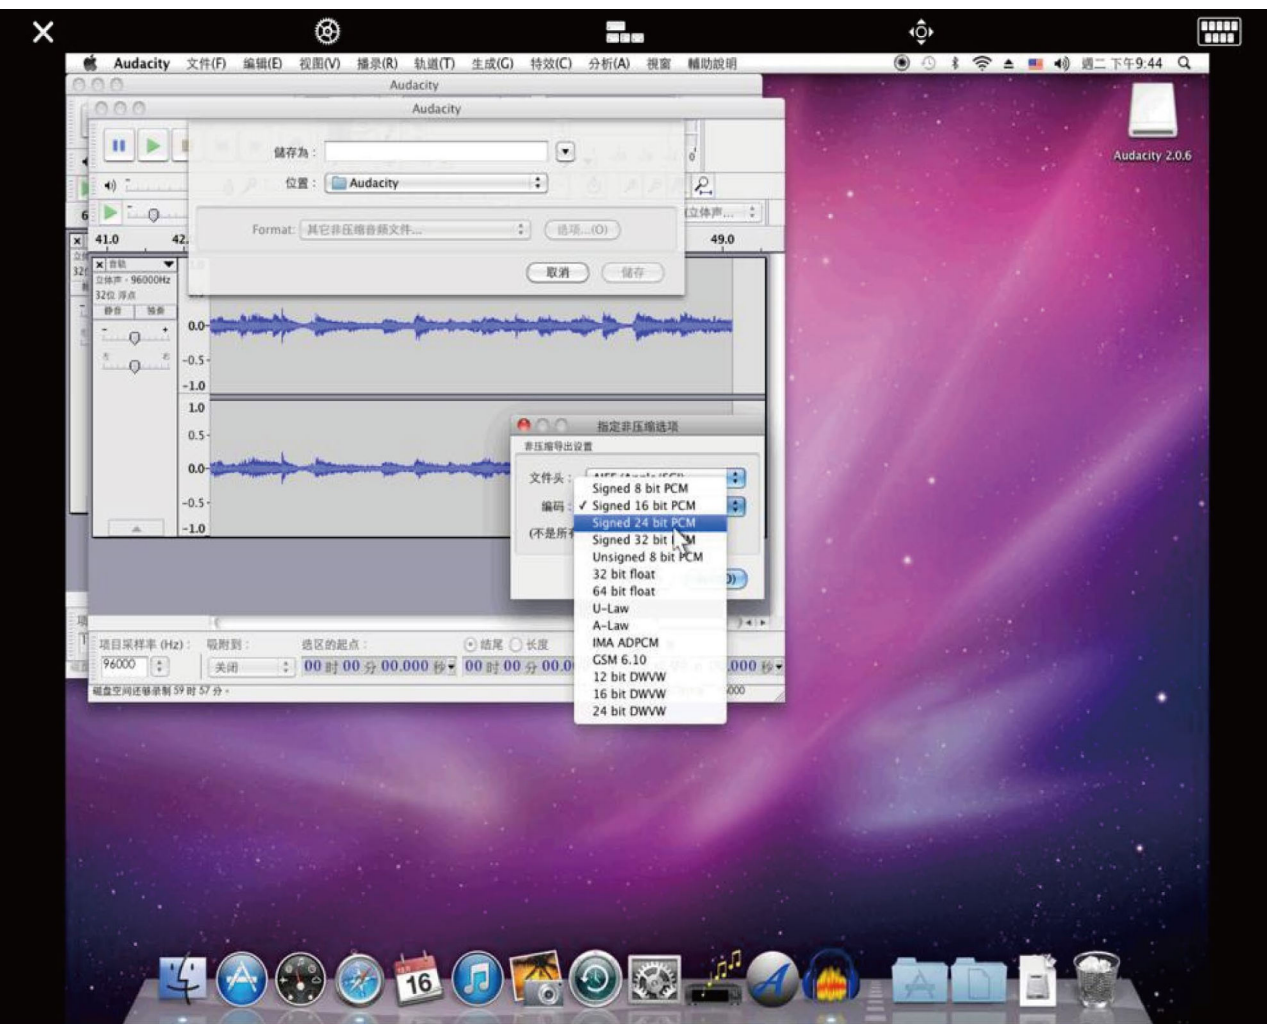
Audacity 文件(F) 编辑(E) 视图(V) 播录(R) 轨道(T) 生成(G) 特效(C) 分析(A) 視窗 輔助說明

週二 下午9:44

Audacity

Audacity

Audacity 2.0.6

儲存為：

位置： Audacity

Format: 其它非压缩音频文件...

选项...(O)

取消

儲存

41.0

42.

49.0

立体声...

音轨

立体声，96000Hz

32位 浮点

静音

独奏

0.0

-0.5

-1.0

1.0

0.5

0.0

-0.5

-1.0

指定非压缩选项

非压缩导出设置

文件头：

编码：

(不是所有

Signed 8 bit PCM
✓ Signed 16 bit PCM
Signed 24 bit PCM
Signed 32 bit PCM
Unsigned 8 bit PCM
32 bit float
64 bit float
U-Law
A-Law
IMA ADPCM
GSM 6.10
12 bit DWVW
16 bit DWVW
24 bit DWVW

项目采样率 (Hz)： 吸附到： 选区的起点： 结尾 长度

96000 关闭 00 时 00 分 00.000 秒 00 时 00 分 00.0

000 秒

磁盘空间还够录制 59 时 57 分。

16